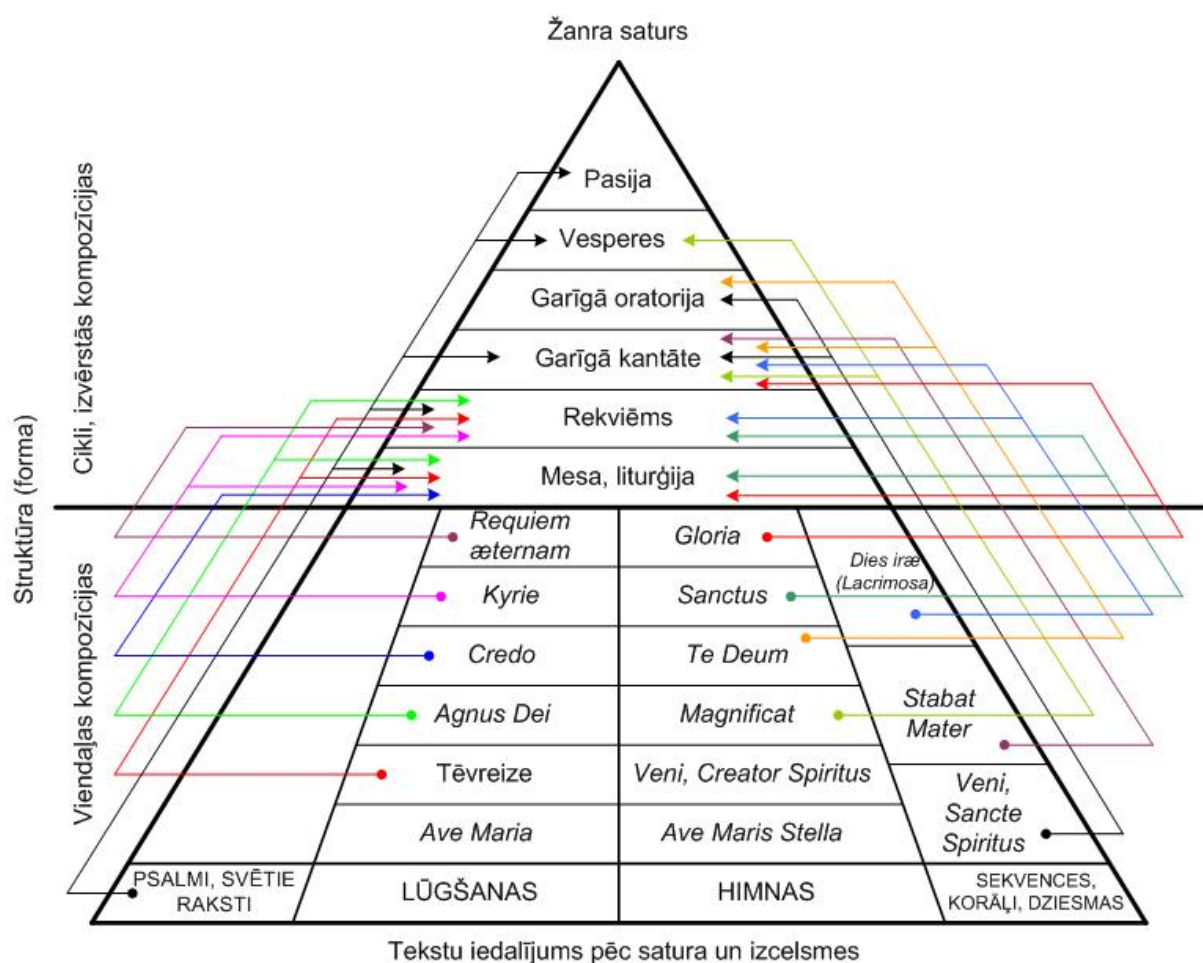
Žanra saturs

Cikli, izvērstās kompozīcijas

Struktūra (forma)

Viendaļas kompozīcijas

Pasija

Vesperes

Garīgā oratorija

Garīgā kantāte

Rekviēms

Mesa, liturģija

| Requiem æternam | Gloria | Dies iræ (Lacrimosa) |
|---|---|---|
| Kyrie | Sanctus | |
| Credo | Te Deum | |
| Agnus Dei | Magnificat | Stabat Mater |
| Tēvreize | Veni, Creator Spiritus | Veni, Sancte Spiritus |
| Ave Maria | Ave Maris Stella | |

| PSALMI, SVĒTIE RAKSTI | LŪGŠANAS | HIMNAS | SEKVENCES, KORĀĻI, DZIESMAS |
|---|---|---|---|

Tekstu iedalījums pēc satura un izcelsmes